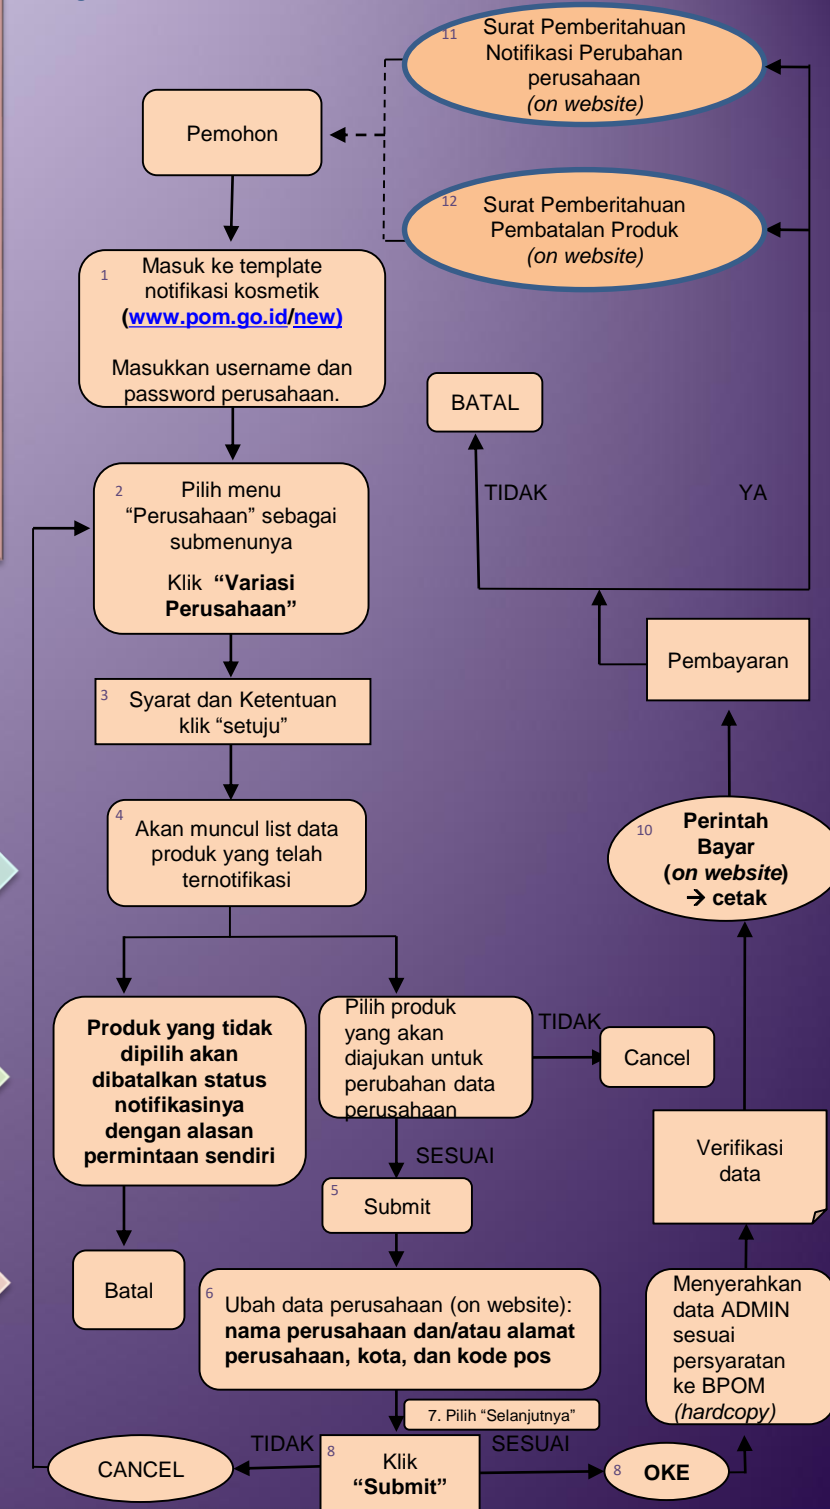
11 Surat Pemberitahuan Notifikasi Perubahan perusahaan *(on website)*

Pemohon

12 Surat Pemberitahuan Pembatalan Produk *(on website)*

1 Masuk ke template notifikasi kosmetik **(www.pom.go.id/new)**

Masukkan username dan password perusahaan.

BATAL

TIDAK

YA

2 Pilih menu "Perusahaan" sebagai submenunya

Klik **"Variasi Perusahaan"**

Pembayaran

3 Syarat dan Ketentuan klik "setuju"

4 Akan muncul list data produk yang telah ternotifikasi

10 **Perintah Bayar (*on website*) → cetak**

**Produk yang tidak dipilih akan dibatalkan status notifikasinya dengan alasan permintaan sendiri**

Pilih produk yang akan diajukan untuk perubahan data perusahaan

TIDAK

Cancel

Verifikasi data

SESUAI

5 Submit

Batal

6 Ubah data perusahaan (on website): **nama perusahaan dan/atau alamat perusahaan, kota, dan kode pos**

Menyerahkan data ADMIN sesuai persyaratan ke BPOM *(hardcopy)*

7. Pilih "Selanjutnya"

TIDAK

SESUAI

CANCEL

8 Klik **"Submit"**

8 **OKE**